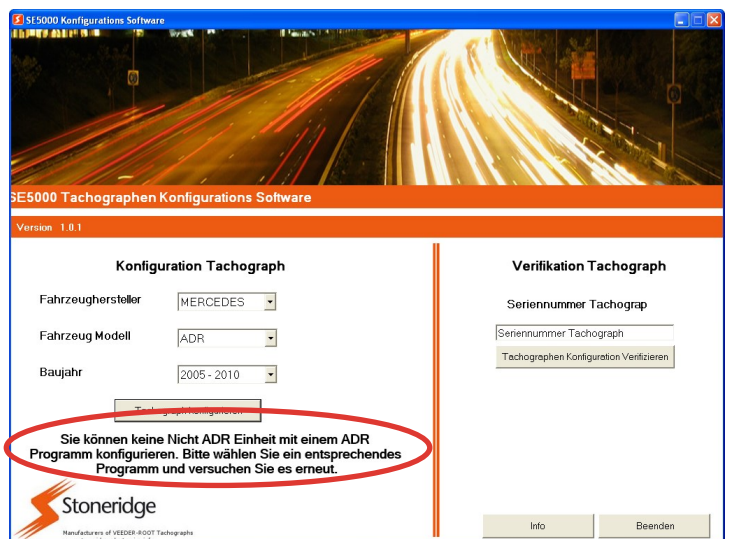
SE5000 Konfigurations Software

SE5000 Tachographen Konfigurations Software

Version 1.0.1

Konfiguration Tachograph

Fahrzeughersteller MERCEDES

Fahrzeug Modell ADR

Baujahr 2005 - 2010

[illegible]

Sie können keine Nicht ADR Einheit mit einem ADR Programm konfigurieren. Bitte wählen Sie ein entsprechendes Programm und versuchen Sie es erneut.

Stoneridge

Manufacturers of VEEDER-ROOT Tachographs

Verifikation Tachograph

Seriennummer Tachograp

Seriennummer Tachograph

Tachographen Konfiguration Verifizieren

Info

Beenden